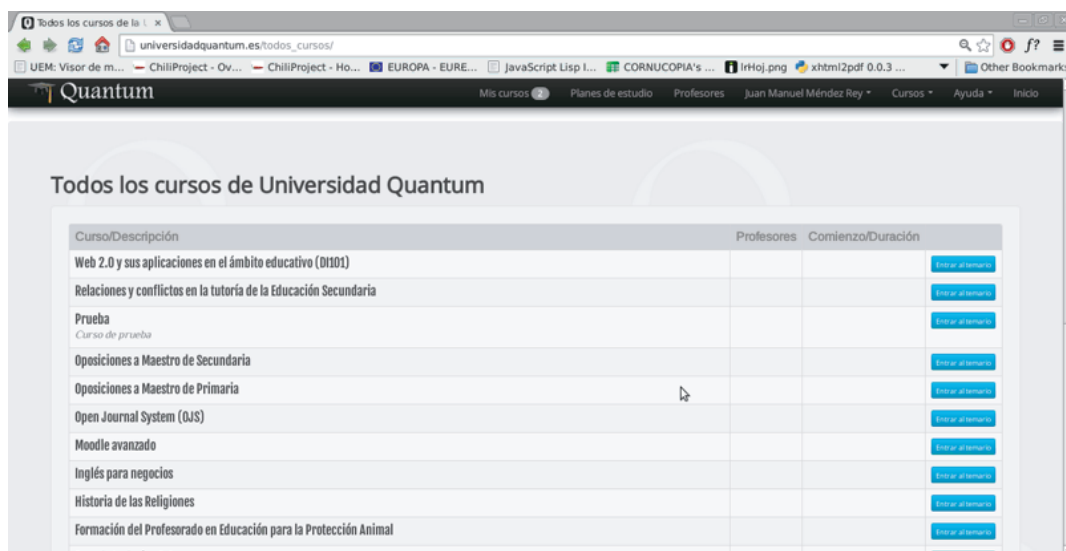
Todos los cursos de la U ×

universidadquantum.es/todos_cursos/

UEM: Visor de m... ChiliProject - Ov... ChiliProject - Ho... EUROPA - EURE... JavaScript Lisp I... CORNUCOPIA's ... lrHoj.png xhtml2pdf 0.0.3 ... Other Bookmarks

Quantum

Mis cursos 2 Planes de estudio Profesores Juan Manuel Méndez Rey Cursos Ayuda Inicio

Todos los cursos de Universidad Quantum

| Curso/Descripción | Profesores | Comienzo/Duración | |
|---|---|---|---|
| Web 2.0 y sus aplicaciones en el ámbito educativo (DI101) | | | Entrar al temario |
| Relaciones y conflictos en la tutoría de la Educación Secundaria | | | Entrar al temario |
| Prueba<br>Curso de prueba | | | Entrar al temario |
| Oposiciones a Maestro de Secundaria | | | Entrar al temario |
| Oposiciones a Maestro de Primaria | | | Entrar al temario |
| Open Journal System (OJS) | | | Entrar al temario |
| Moodle avanzado | | | Entrar al temario |
| Inglés para negocios | | | Entrar al temario |
| Historia de las Religiones | | | Entrar al temario |
| Formación del Profesorado en Educación para la Protección Animal | | | Entrar al temario |